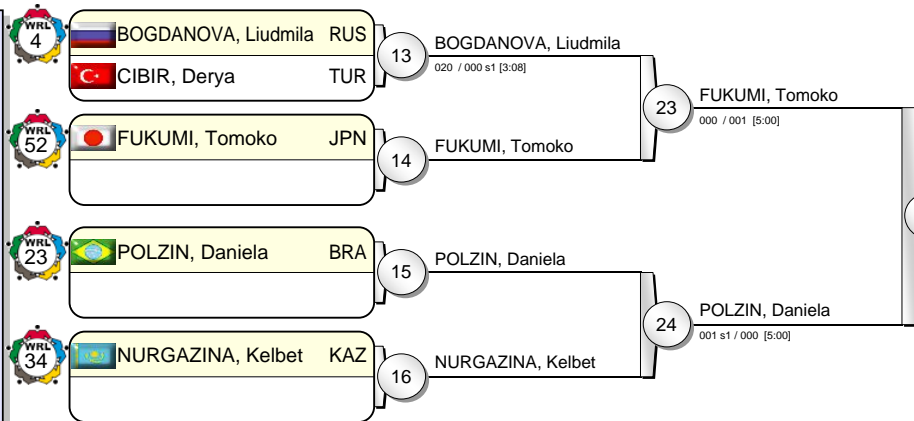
WRL 4
BOGDANOVA, Liudmila RUS
CIBIR, Derya TUR
13
BOGDANOVA, Liudmila
020 / 000 s1 [3:08]
WRL 52
FUKUMI, Tomoko JPN
14
FUKUMI, Tomoko
23
FUKUMI, Tomoko
000 / 001 [5:00]
WRL 23
POLZIN, Daniela BRA
15
POLZIN, Daniela
WRL 34
NURGAZINA, Kelbet KAZ
16
NURGAZINA, Kelbet
24
POLZIN, Daniela
001 s1 / 000 [5:00]